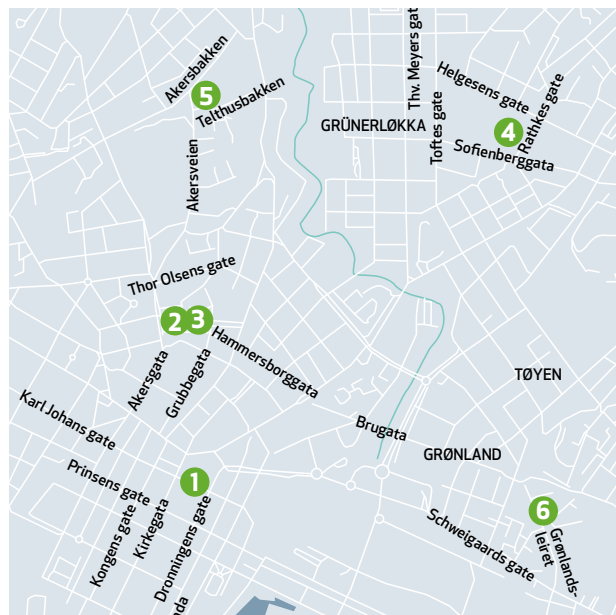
Akersbakken
5
Telthusbakken
Akersveien
Thv. Meyers gate
Helgesens gate
GRÜNERLØKKA
Toftes gate
4
Rathkes gate
Sofienberggata
Thor Olsens gate
2
3
Hammersborggata
Akersgata
Grubbegata
TØYEN
Karl Johans gate
Brugata
GRØNLAND
Prinsens gate
1
Kongens gate
Kirkegata
Dronningens gate
Schweigaards gate
6
Grønlandsleiret
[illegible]nda